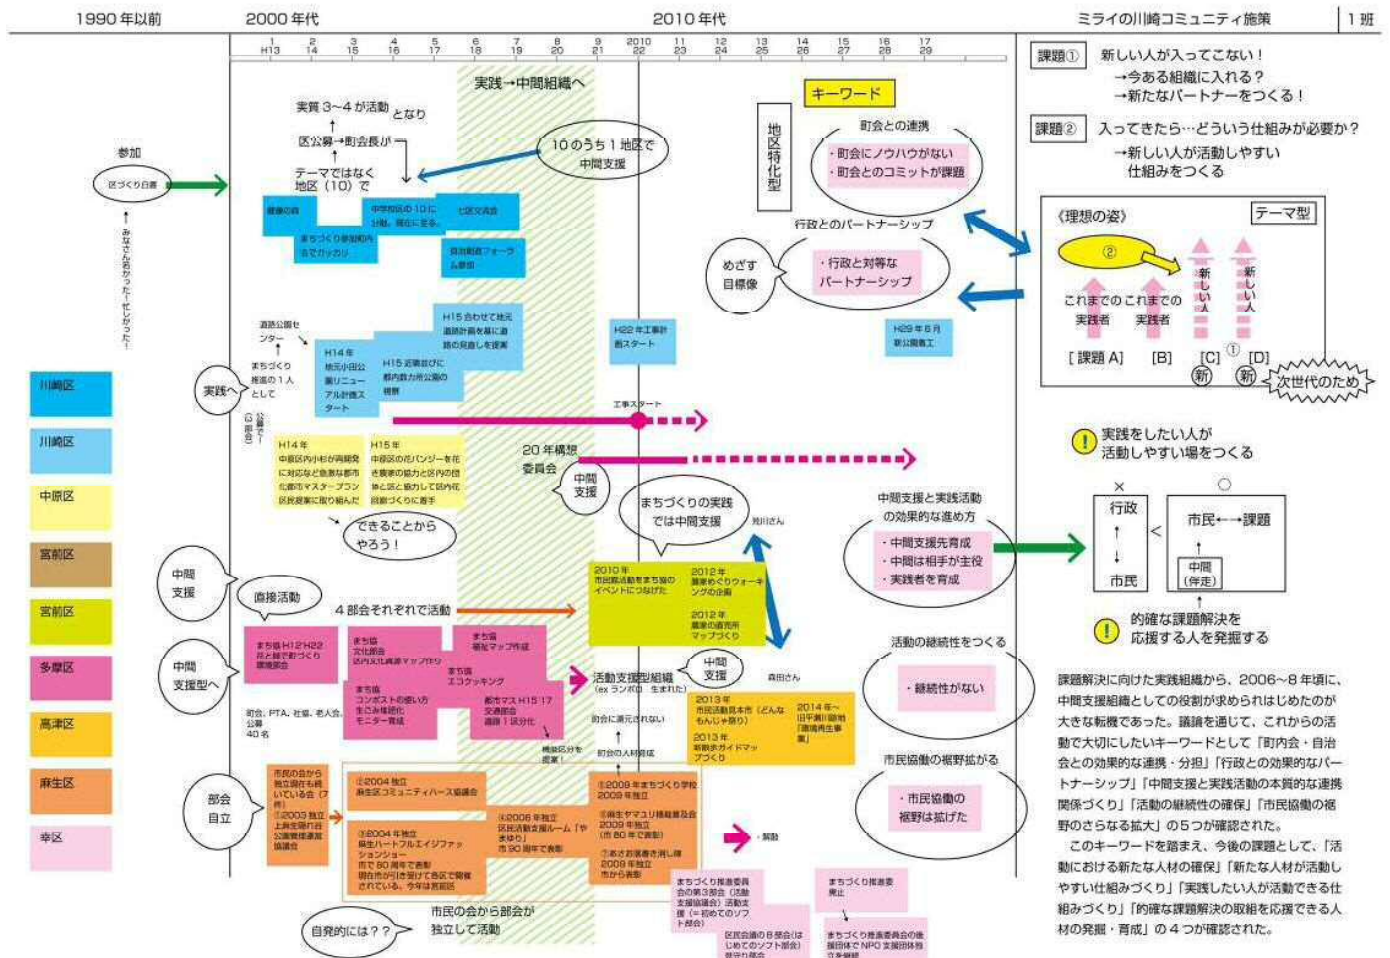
1990 年以前　2000 年代　2010 年代　ミライの川崎コミュニティ施策　1 班

1 H13　2 14　3 15　4 16　5 17　6 18　7 19　8 20　9 21　2010 22　11 23　12 24　13 25　14 26　15 27　16 28　17 29

実践→中間組織へ

実質 3~4 が活動 となり
区公募→町会長が
テーマではなく 地区（10）で

10 のうち 1 地区で 中間支援

参加
区づくり白書
みなさん変わった→忙しかった

健康の森
まちづくり参加期間内 会でかかわり
中学校区の 10 に 分割。順位に全会。
七区交流会
自治推進フォーラム参加

道路公園センター
まちづくり推進の 1 人として
実践へ
公募で（1 回会）

H14 年 地元小田公園リニューアル計画スタート
H15 合わせて地元道路計画を基に道路の見直しを提案
H15 道路並びに都内数カ所公園の相談
H22 年工事計画スタート
H29 年 5 月 新公園竣工
工事スタート

H14 年 中原区内小杉が再開発に対応など急激な都市化都市マスタープランに区民意見に取り組んだ
H15 年 中原区の花パンジーを花を農家の協力と区内の団体と区と協力して区内花壇づくりに着手

20 年構想委員会
中間支援
できることから やろう！
まちづくりの実践では中間支援　刈川さん

中間支援
直接活動
4 部会それぞれで活動
中間支援型へ

まち協 H12-H22 井と緑で明つくり環境部会
まち協 文化部会 区内文化資源マップづくり
まち協 福祉マップ作成
まち協 エコウォッチング
まち協 コンポストの使い方 生ごみ減量化 モニター育成
都市マス H15 17 交通部会 道路 1 区分化
町会、PTA、社協、老人会、公募 40 名
機能区分を提案！

2010 年 市民活動をまち協のイベントにつなげた
2012 年 緑めぐりウォーキングの企画
2012 年 緑道の道案内マップづくり

活動支援型組織（ex ランポロ 生まれた）
中間支援　森田さん
行政に演示されない
行政の人材育成

2013 年 市民活動見本市（どんなもんじゃ祭り）
2013 年 新緑歩きガイドマップづくり
2014 年～ 旧平瀬川周辺「環境再生事業」

部会自立
市民の会から部会が独立し現存している会（7件）
①2003 独立 上麻生緑の会 都市農業推進協議会
②2004 独立 麻生区コミュニティバース協議会
③2004 年独立 麻生ハートフルエイジフェアションショー 市で 80 周年で表彰 現在市が引き受けて区で開催されている。今年は高校
④2006 年独立 区民活動支援ルーム「やまゆり」 市 30 周年で表彰
⑤2009 年まちづくり学校 2009 年独立
⑥麻生ヤマユリ推進協議会 2009 年独立 （市 80 年で表彰）
⑦あさお藤吹き消し隊 2009 年独立 市から表彰
→解散

自発的には？？
市民の会から部会が独立して活動

まちづくり推進委員会の第 3 部会（活動支援協議会）活動支援（＝初めてのソフト部会）
区民会議の 8 部会（はじめてのソフト部会）担当部会
まちづくり推進委廃止
まちづくり推進委員会の後援団体で NPO 支援団体等立ち上げ

地区特化型
キーワード
町会との連携
・町会にノウハウがない
・町会とのコミットが課題
行政とのパートナーシップ
めざす目標像
・行政と対等な パートナーシップ

中間支援と実践活動の効果的な進め方
・中間支援先育成
・中間は相手が主役
・実践者を育成
活動の継続性をつくる
・継続性がない
市民協働の裾野拡がる
・市民協働の 裾野は拡げた

課題①　新しい人が入ってこない！
→今ある組織に入れる？
→新たなパートナーをつくる！
課題②　入ってきたら…どういう仕組みが必要か？
→新しい人が活動しやすい 仕組みをつくる

《理想の姿》　テーマ型
②
新しい人　新しい人
これまでの 実践者　これまでの 実践者
［課題 A］　[B]　[C]　①　[D]
新　新　次世代のため

! 実践をしたい人が 活動しやすい場をつくる
×　○
行政 < 市民←→課題
市民　中間（伴走）
! 的確な課題解決を 応援する人を発掘する

課題解決に向けた実践組織から、2006~8 年頃に、中間支援組織としての役割が求められはじめたのが大きな転機であった。議論を通じて、これからの活動で大切にしたいキーワードとして「町内会・自治会との効果的な連携・分担」「行政との効果的なパートナーシップ」「中間支援と実践活動の本質的な連携関係づくり」「活動の継続性の確保」「市民協働の裾野のさらなる拡大」の 5 つが確認された。

このキーワードを踏まえ、今後の課題として、「活動における新たな人材の確保」「新たな人材が活動しやすい仕組みづくり」「実践したい人が活動できる仕組みづくり」「的確な課題解決の取組を応援できる人材の発掘・育成」の 4 つが確認された。

川崎区
川崎区
中原区
宮前区
宮前区
多摩区
高津区
麻生区
幸区